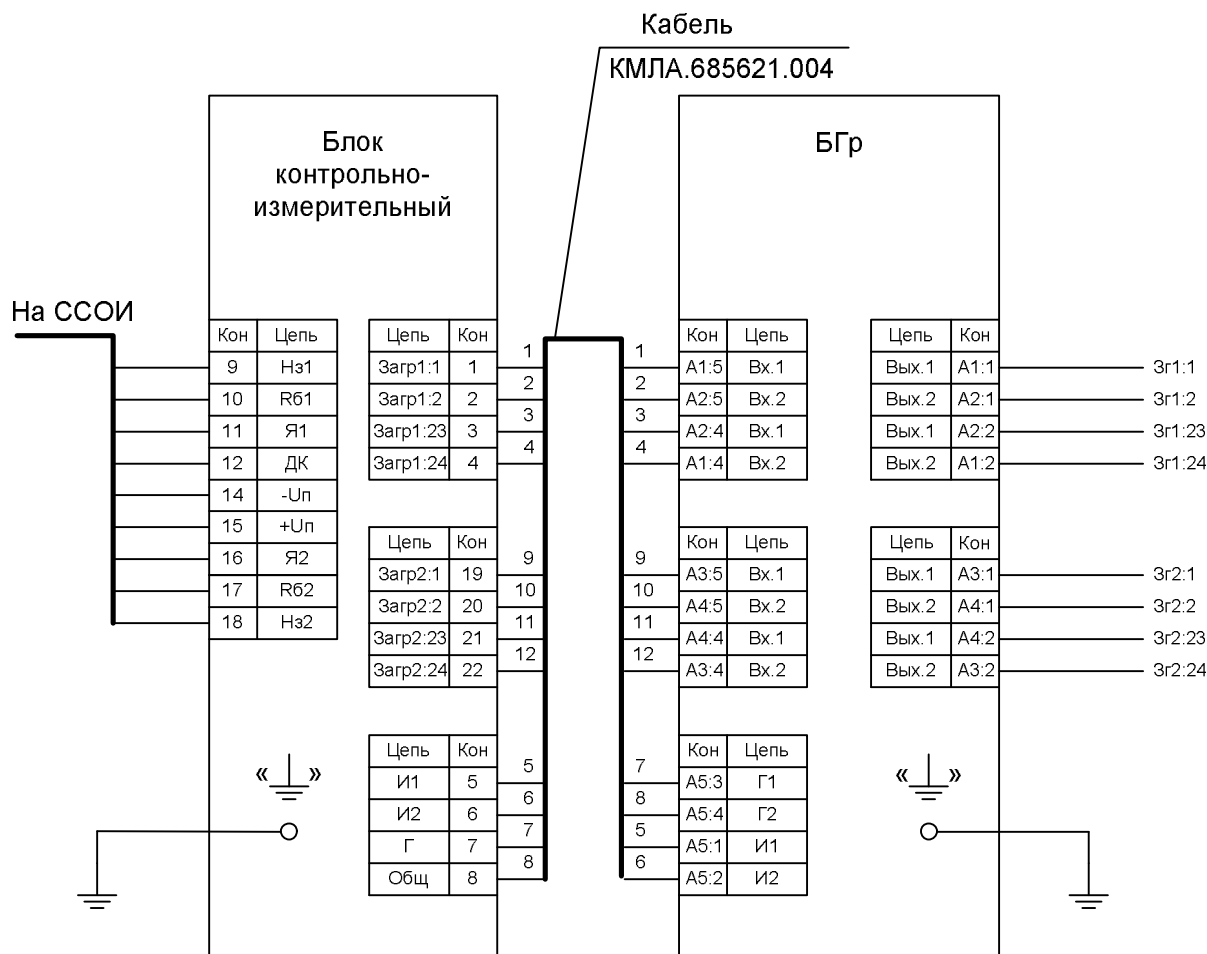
Кабель
КМЛА.685621.004

Блок контрольно-измерительный

БГр

На ССОИ

| Кон | Цепь |
|---|---|
| 9 | Нз1 |
| 10 | Rб1 |
| 11 | Я1 |
| 12 | ДК |
| 14 | -Uп |
| 15 | +Uп |
| 16 | Я2 |
| 17 | Rб2 |
| 18 | Нз2 |

| Цепь | Кон |
|---|---|
| Загр1:1 | 1 |
| Загр1:2 | 2 |
| Загр1:23 | 3 |
| Загр1:24 | 4 |

| Цепь | Кон |
|---|---|
| Загр2:1 | 19 |
| Загр2:2 | 20 |
| Загр2:23 | 21 |
| Загр2:24 | 22 |

| Цепь | Кон |
|---|---|
| И1 | 5 |
| И2 | 6 |
| Г | 7 |
| Общ | 8 |

1 2 3 4 9 10 11 12 5 6 7 8

1 2 3 4 9 10 11 12 7 8 5 6

| Кон | Цепь |
|---|---|
| А1:5 | Вх.1 |
| А2:5 | Вх.2 |
| А2:4 | Вх.1 |
| А1:4 | Вх.2 |

| Кон | Цепь |
|---|---|
| А3:5 | Вх.1 |
| А4:5 | Вх.2 |
| А4:4 | Вх.1 |
| А3:4 | Вх.2 |

| Кон | Цепь |
|---|---|
| А5:3 | Г1 |
| А5:4 | Г2 |
| А5:1 | И1 |
| А5:2 | И2 |

| Цепь | Кон |
|---|---|
| Вых.1 | А1:1 |
| Вых.2 | А2:1 |
| Вых.1 | А2:2 |
| Вых.2 | А1:2 |

Зг1:1
Зг1:2
Зг1:23
Зг1:24

| Цепь | Кон |
|---|---|
| Вых.1 | А3:1 |
| Вых.2 | А4:1 |
| Вых.1 | А4:2 |
| Вых.2 | А3:2 |

Зг2:1
Зг2:2
Зг2:23
Зг2:24

«⏚» «⏚»